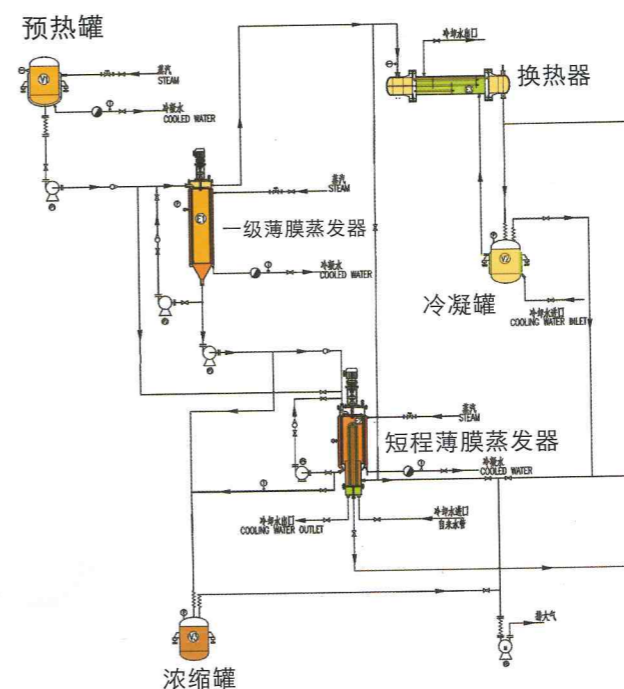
预热罐

蒸汽
STEAM

冷凝水
COOLED WATER

冷却水进口

换热器

蒸汽
STEAM

一级薄膜蒸发器

冷凝水
COOLED WATER

冷凝罐

冷却水进口
COOLING WATER INLET

蒸汽
STEAM

短程薄膜蒸发器

冷凝水
COOLED WATER

冷却水出口
COOLING WATER OUTLET

冷却水进口
自来水管

接大气

浓缩罐